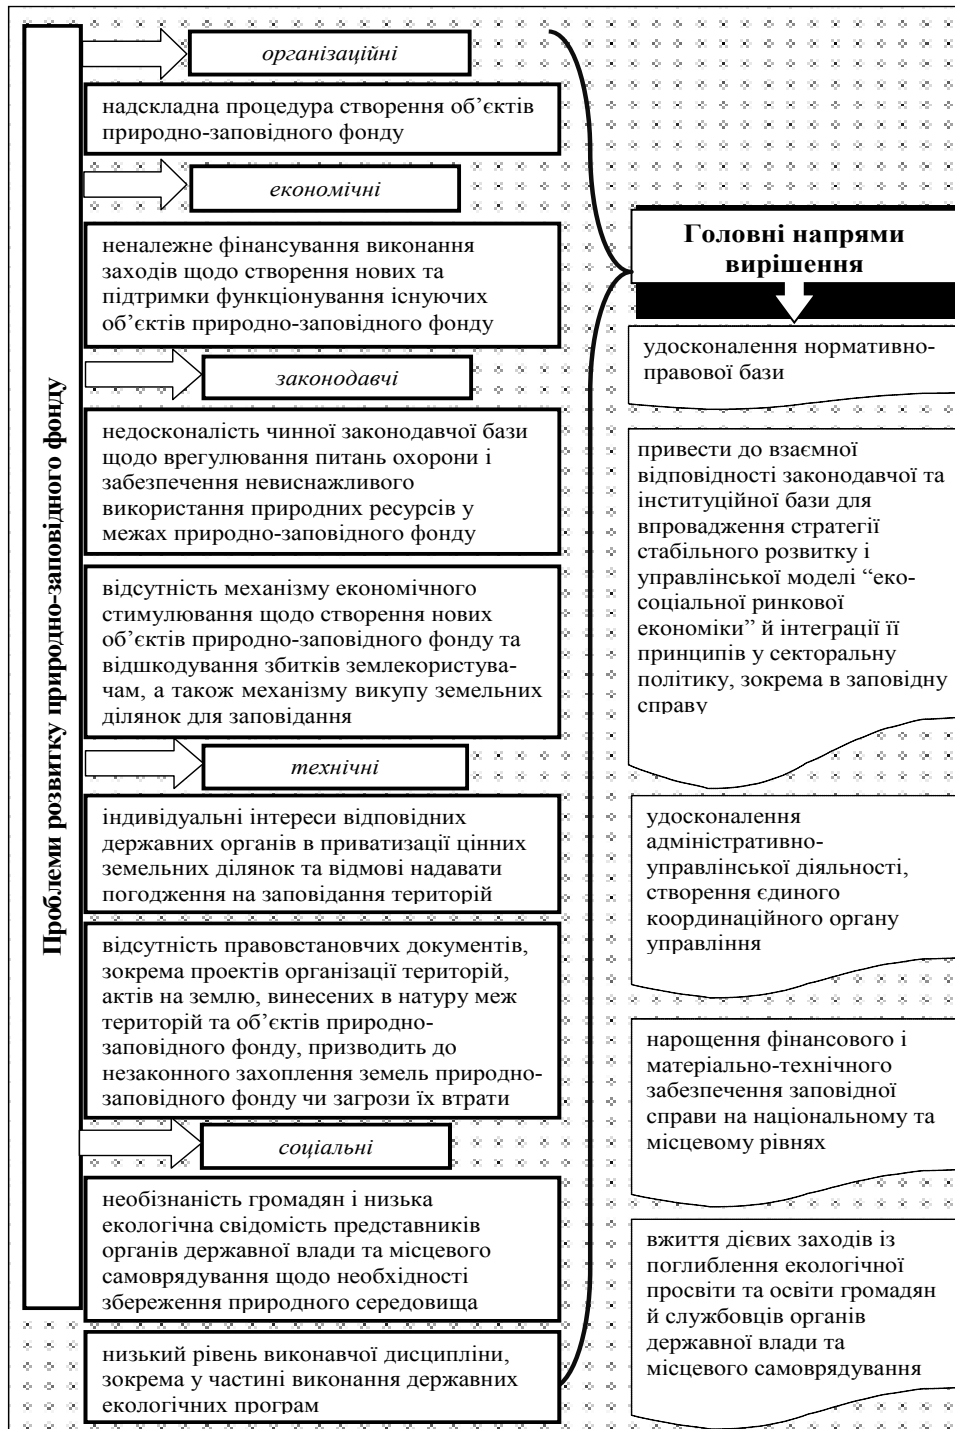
Проблеми розвитку природно-заповідного фонду

організаційні

надскладна процедура створення об'єктів природно-заповідного фонду

економічні

неналежне фінансування виконання заходів щодо створення нових та підтримки функціонування існуючих об'єктів природно-заповідного фонду

законодавчі

недосконалість чинної законодавчої бази щодо врегулювання питань охорони і забезпечення невиснажливого використання природних ресурсів у межах природно-заповідного фонду

відсутність механізму економічного стимулювання щодо створення нових об'єктів природно-заповідного фонду та відшкодування збитків землекористувачам, а також механізму викупу земельних ділянок для заповідання

технічні

індивідуальні інтереси відповідних державних органів в приватизації цінних земельних ділянок та відмові надавати погодження на заповідання територій

відсутність правовстановчих документів, зокрема проектів організації територій, актів на землю, винесених в натуру меж територій та об'єктів природно-заповідного фонду, призводить до незаконного захоплення земель природно-заповідного фонду чи загрози їх втрати

соціальні

необізнаність громадян і низька екологічна свідомість представників органів державної влади та місцевого самоврядування щодо необхідності збереження природного середовища

низький рівень виконавчої дисципліни, зокрема у частині виконання державних екологічних програм

Головні напрями вирішення

удосконалення нормативно-правової бази

привести до взаємної відповідності законодавчої та інституційної бази для впровадження стратегії стабільного розвитку і управлінської моделі "еко-соціальної ринкової економіки" й інтеграції її принципів у секторальну політику, зокрема в заповідну справу

удосконалення адміністративно-управлінської діяльності, створення єдиного координаційного органу управління

нарощення фінансового і матеріально-технічного забезпечення заповідної справи на національному та місцевому рівнях

вжиття дієвих заходів із поглиблення екологічної просвіти та освіти громадян й службовців органів державної влади та місцевого самоврядування